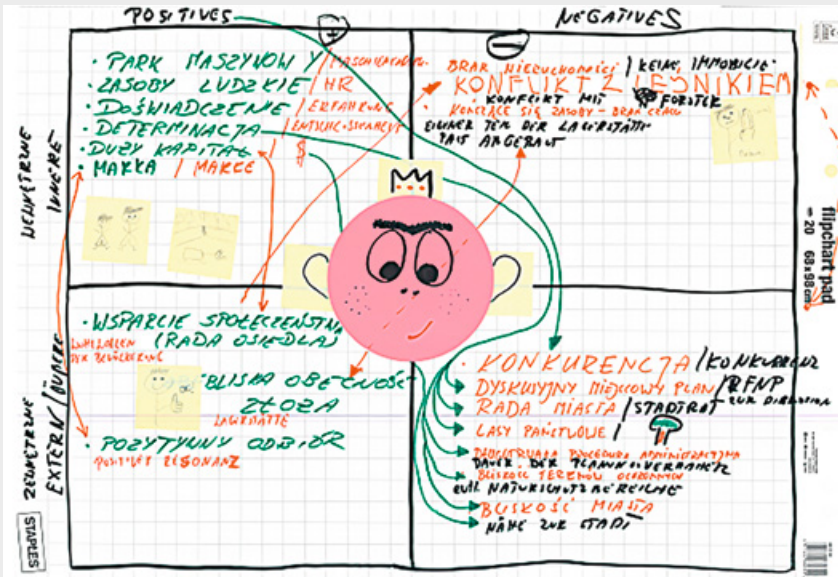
POSITIVES

NEGATIVES

WEWNĘTRZNE
INNERE

· PARK MASZYNOWY / MASCHINENPARK
· ZASOBY LUDZKIE / HR
· DOŚWIADCZENIE / ERFAHRUNG
· DETERMINACJA / ENTSCHLOSSENHEIT
· DUŻY KAPITAŁ / $
· MARKA / MARKE

BRAK NIERUCHOMOŚCI / KEINE IMMOBILIE
KONFLIKT Z LEŚNIKIEM
KONFLIKT MIT FÖRSTER
KONFLIKT SIĘ ZASOBY - BRAK CZASU
EIGENER TEIL DER LAGERSTÄTTE
PAS ABGEBAUT

ZEWNĘTRZNE / ÄUßERE
EXTERN

· WSPARCIE SPOŁECZEŃSTWA (RADA OSIEDLA)
UNTERSTÜTZUNG DER BEVÖLKERUNG

· BLISKA OBECNOŚĆ ZŁOŻA
LAGERSTÄTTE

· POZYTYWNY ODBIÓR
POSITIVER RESONANZ

· KONKURENCJA / KONKURRENZ
DYSKUSYJNY MIEJSCOWY PLAN / RFNP
ZUR DISKUSSION
RADA MIASTA / STADTRAT
LASY PAŃSTWOWE /
PRZEWLEKŁA PROCEDURA ADMINISTRACYJNA
DAUER DER PLANUNGSVERFAHREN
BLISKOŚĆ TERENÓW CHRONIONYCH
NATURSCHUTZGEBIETE
BLISKOŚĆ MIASTA
NÄHE ZUR STADT

flipchart pad
20
68x98cm

STAPLES